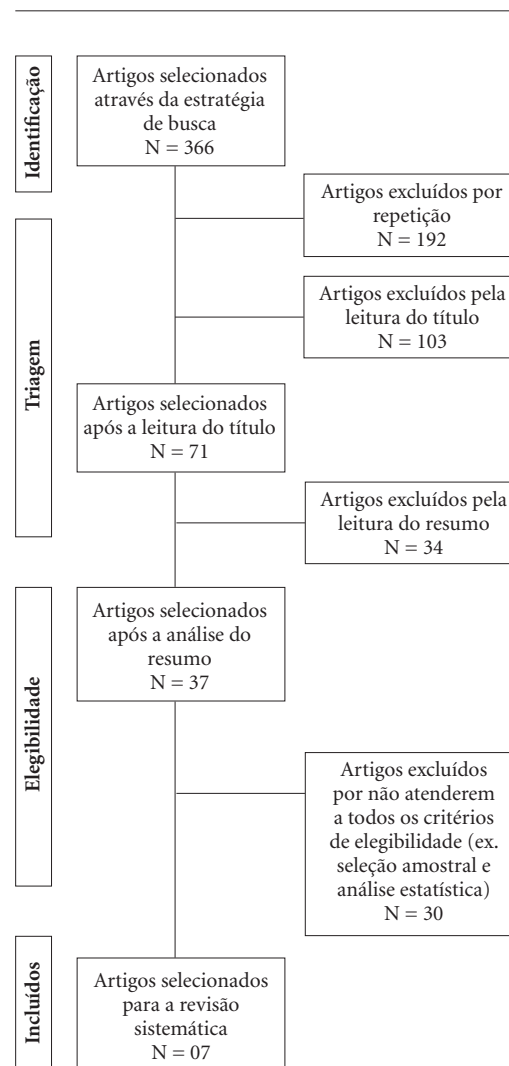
Identificação

Artigos selecionados através da estratégia de busca
N = 366

Artigos excluídos por repetição
N = 192

Triagem

Artigos excluídos pela leitura do título
N = 103

Artigos selecionados após a leitura do título
N = 71

Artigos excluídos pela leitura do resumo
N = 34

Elegibilidade

Artigos selecionados após a análise do resumo
N = 37

Artigos excluídos por não atenderem a todos os critérios de elegibilidade (ex. seleção amostral e análise estatística)
N = 30

Incluídos

Artigos selecionados para a revisão sistemática
N = 07